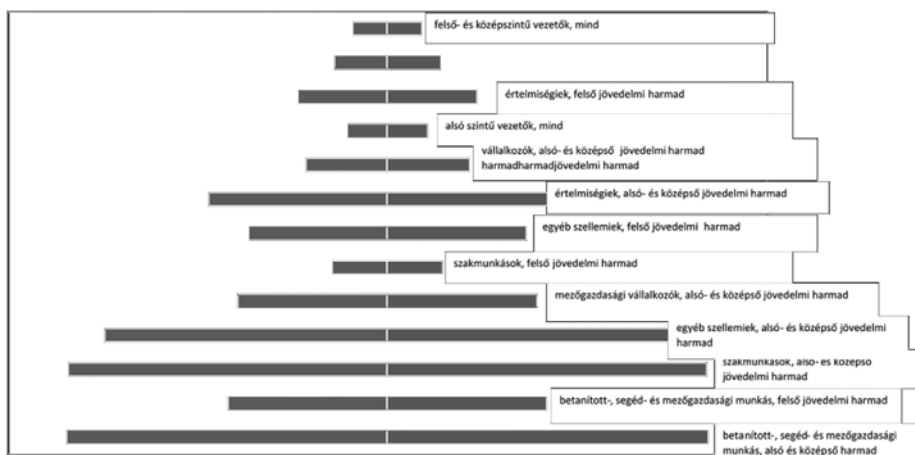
felső- és középszintű vezetők, mind

értelmiségiek, felső jövedelmi harmad

alsó szintű vezetők, mind

vállalkozók, alsó- és középső jövedelmi harmad harmadharmadjövedelmi harmad

értelmiségiek, alsó- és középső jövedelmi harmad

egyéb szellemiek, felső jövedelmi harmad

szakmunkások, felső jövedelmi harmad

mezőgazdasági vállalkozók, alsó- és középső jövedelmi harmad

egyéb szellemiek, alsó- és középső jövedelmi harmad

szakmunkások, alsó- és középső jövedelmi harmad

betanított-, segéd- és mezőgazdasági munkás, felső jövedelmi harmad

betanított-, segéd- és mezőgazdasági munkás, alsó és középső jövedelmi harmad